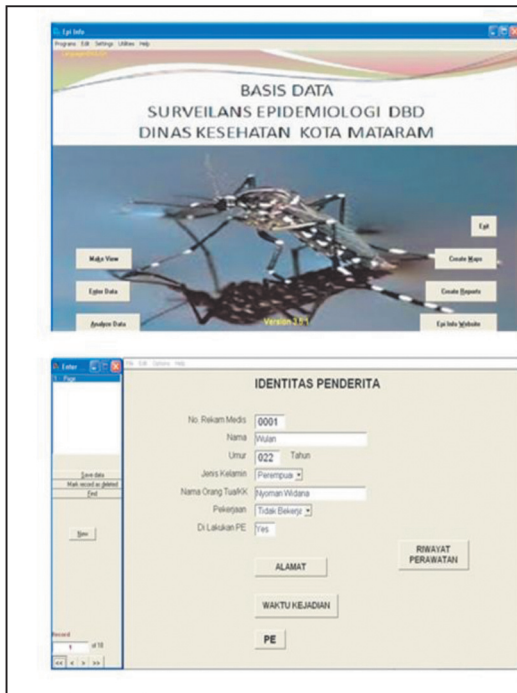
Epi Info
Programs Edit Settings Utilities Help

BASIS DATA
SURVEILANS EPIDEMIOLOGI DBD
DINAS KESEHATAN KOTA MATARAM

Exit
Make View
Create Maps
Enter Data
Create Reports
Analyze Data
Version 3.5.1
Epi Info Website

Enter
File Edit Options Help
Page
Save data
Mark record as deleted
Find
New
Record
1 of 18
<< < > >>

IDENTITAS PENDERITA

No. Rekam Medis 0001
Nama Wulan
Umur 022 Tahun
Jenis Kelamin Perempua
Nama Orang Tua/KK Nyoman Widana
Pekerjaan Tidak Bekerja
Di Lakukan PE Yes

ALAMAT
RIWAYAT PERAWATAN
WAKTU KEJADIAN
PE